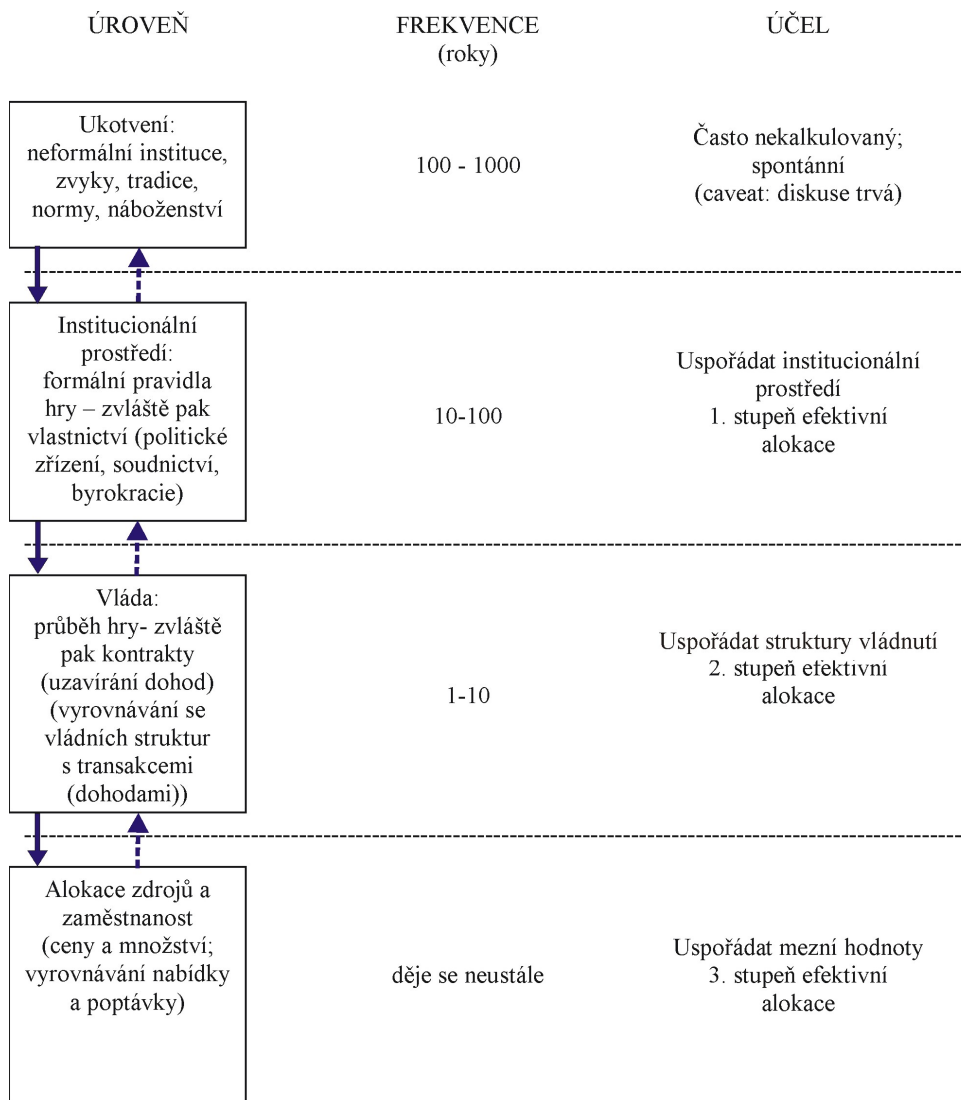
| ÚROVEŇ | FREKVENCE (roky) | ÚČEL |
|---|---|---|
| Ukotvení: neformální instituce, zvyky, tradice, normy, náboženství | 100 - 1000 | Často nekalkulovaný; spontánní (caveat: diskuse trvá) |
| Institucionální prostředí: formální pravidla hry – zvláště pak vlastnictví (politické zřízení, soudnictví, byrokracie) | 10-100 | Uspořádat institucionální prostředí 1. stupeň efektivní alokace |
| Vláda: průběh hry- zvláště pak kontrakty (uzavírání dohod) (vyrovnávání se vládních struktur s transakcemi (dohodami)) | 1-10 | Uspořádat struktury vládnutí 2. stupeň efektivní alokace |
| Alokace zdrojů a zaměstnanost (ceny a množství; vyrovnávání nabídky a poptávky) | děje se neustále | Uspořádat mezní hodnoty 3. stupeň efektivní alokace |